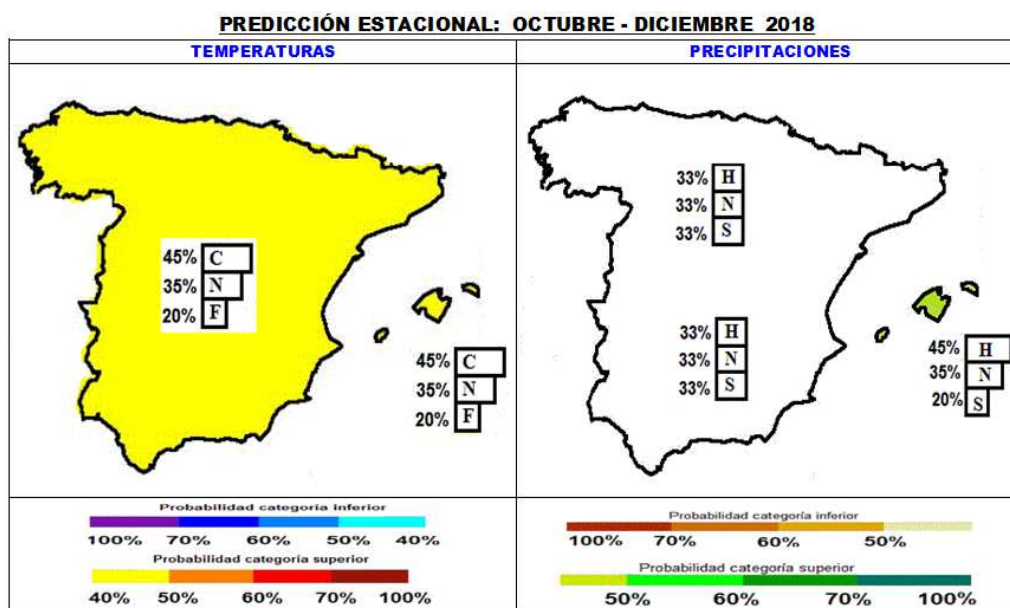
PREDICCIÓN ESTACIONAL: OCTUBRE - DICIEMBRE 2018

TEMPERATURAS

45% C
35% N
20% F

45% C
35% N
20% F

Probabilidad categoría inferior
100% 70% 60% 50% 40%
Probabilidad categoría superior
40% 50% 60% 70% 100%

PRECIPITACIONES

33% H
33% N
33% S

33% H
33% N
33% S

45% H
35% N
20% S

Probabilidad categoría inferior
100% 70% 60% 50%
Probabilidad categoría superior
50% 60% 70% 100%